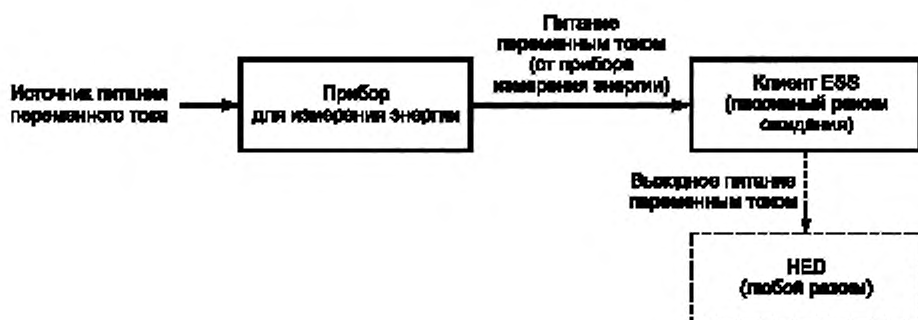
Источник питания переменного тока

Прибор для измерения энергии

Питание переменным током (от прибора измерения энергии)

Клиент ESS (пассивный режим ожидания)

Выходное питание переменным током

HED (любой режим)